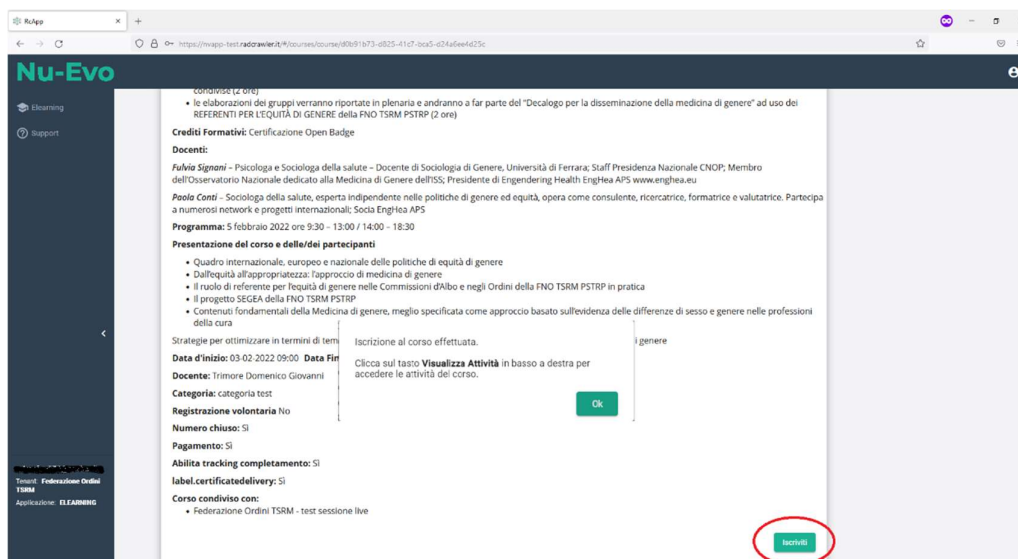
RcApp

https://nvapp-test.radcrawler.it/#/courses/course/d0b91b73-d825-41c7-bca5-d24a6ee4d25c

Nu-Evo

Elearning

Support

condivise (2 ore)

- le elaborazioni dei gruppi verranno riportate in plenaria e andranno a far parte del "Decalogo per la disseminazione della medicina di genere" ad uso dei REFERENTI PER L'EQUITÀ DI GENERE della FNO TSRM PSTRP (2 ore)

**Crediti Formativi:** Certificazione Open Badge

**Docenti:**

*Fulvia Signani* – Psicologa e Sociologa della salute – Docente di Sociologia di Genere, Università di Ferrara; Staff Presidenza Nazionale CNOP; Membro dell'Osservatorio Nazionale dedicato alla Medicina di Genere dell'ISS; Presidente di Engendering Health EngHea APS www.enghea.eu

*Paola Conti* – Sociologa della salute, esperta indipendente nelle politiche di genere ed equità, opera come consulente, ricercatrice, formatrice e valutatrice. Partecipa a numerosi network e progetti internazionali; Socia EngHea APS

**Programma:** 5 febbraio 2022 ore 9:30 – 13:00 / 14:00 – 18:30

**Presentazione del corso e delle/dei partecipanti**

- Quadro internazionale, europeo e nazionale delle politiche di equità di genere
- Dall'equità all'appropriatezza: l'approccio di medicina di genere
- Il ruolo di referente per l'equità di genere nelle Commissioni d'Albo e negli Ordini della FNO TSRM PSTRP in pratica
- Il progetto SEGEA della FNO TSRM PSTRP
- Contenuti fondamentali della Medicina di genere, meglio specificata come approccio basato sull'evidenza delle differenze di sesso e genere nelle professioni della cura

Strategie per ottimizzare in termini di tem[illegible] i genere

**Data d'inizio:** 03-02-2022 09:00 **Data Fi**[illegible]

**Docente:** Trimore Domenico Giovanni

**Categoria:** categoria test

**Registrazione volontaria** No

**Numero chiuso:** Sì

**Pagamento:** Sì

**Abilita tracking completamento:** Sì

**label.certificatedelivery:** Sì

**Corso condiviso con:**

- Federazione Ordini TSRM - test sessione live

Iscrizione al corso effettuata.

Clicca sul tasto **Visualizza Attività** in basso a destra per accedere le attività del corso.

Ok

Iscriviti

Tenant: Federazione Ordini TSRM

Applicazione: ELEARNING